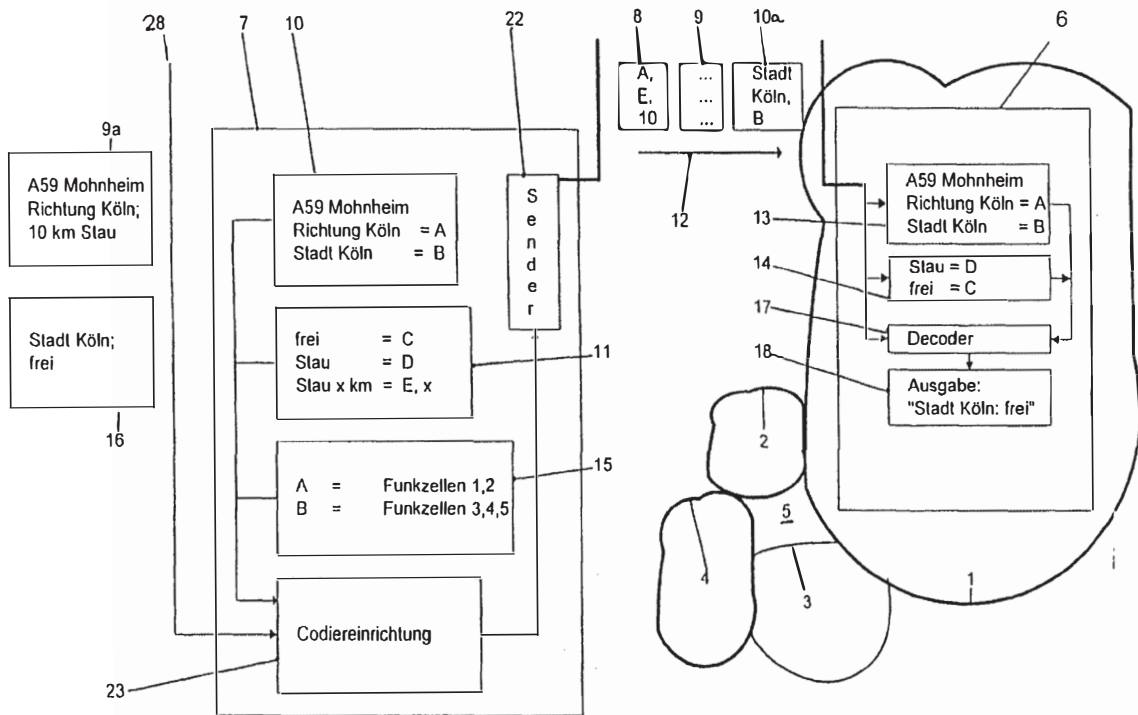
28
7
10
22
8
9
10a
6

9a

A59 Mohnheim Richtung Köln; 10 km Stau

A59 Mohnheim
Richtung Köln = A
Stadt Köln = B

S
e
n
d
e
r

A,
E,
10

...
...
...

Stadt
Köln,
B

12

A59 Mohnheim
Richtung Köln = A
Stadt Köln = B

13

Stau = D
frei = C

14

17

Decoder

18

Ausgabe:
"Stadt Köln: frei"

Stadt Köln; frei

16

frei = C
Stau = D
Stau x km = E, x

11

A = Funkzellen 1,2
B = Funkzellen 3,4,5

15

2
5
4
3
1

Codiereinrichtung

23